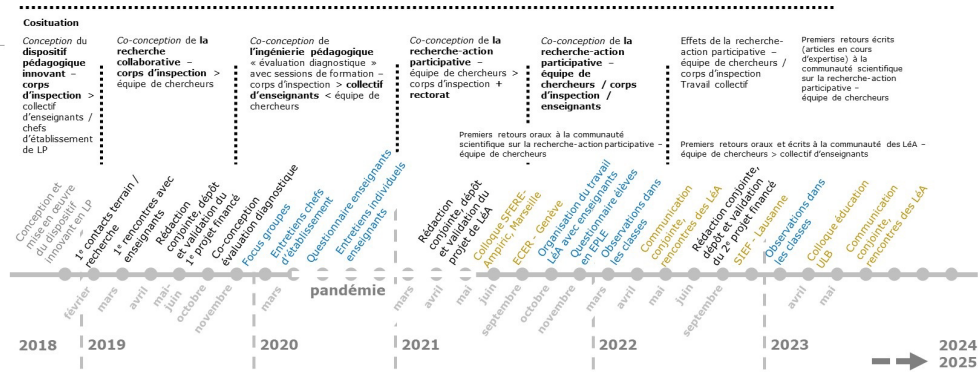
Cosituation

Conception du dispositif pédagogique innovant – corps d'inspection > collectif d'enseignants / chefs d'établissement de LP

Co-conception de la recherche collaborative – corps d'inspection > équipe de chercheurs

Co-conception de l'ingénierie pédagogique « évaluation diagnostique » avec sessions de formation – corps d'inspection > collectif d'enseignants < équipe de chercheurs

Co-conception de la recherche-action participative – équipe de chercheurs > corps d'inspection + rectorat

Co-conception de la recherche-action participative – équipe de chercheurs / corps d'inspection / enseignants

Effets de la recherche-action participative – équipe de chercheurs / corps d'inspection Travail collectif

Premiers retours écrits (articles en cours d'expertise) à la communauté scientifique sur la recherche-action participative – équipe de chercheurs

Premiers retours oraux à la communauté scientifique sur la recherche-action participative – équipe de chercheurs

Premiers retours oraux et écrits à la communauté des LéA – équipe de chercheurs > collectif d'enseignants

Conception et mise en œuvre du dispositif innovant en LP
1e contacts terrain / recherche
1e rencontres avec enseignants
Rédaction conjointe, dépôt et validation du 1e projet financé
Co-conception évaluation diagnostique
Focus groupes
Entretiens chefs d'établissement
Questionnaire enseignants
Entretiens individuels enseignants
Rédaction conjointe, dépôt et validation du projet de LéA
Colloque SFERE-Ampiric, Marseille
ECER- Genève
Organisation du travail LéA avec enseignants en EPLE
Questionnaire élèves
Observations dans les classes
Communication conjointe, rencontres des LéA
Rédaction conjointe, dépôt et validation du 2e projet financé
SIEF - Lausanne
Observations dans les classes
Colloque éducation ULB
Communication conjointe, rencontres des LéA

février
mars
avril
mai-juin
octobre
novembre
pandémie
mars
avril
mai
juin
septembre
octobre
novembre
mars
avril
mai
juin
septembre
mars
avril
mai
juin

2018
2019
2020
2021
2022
2023
2024
2025